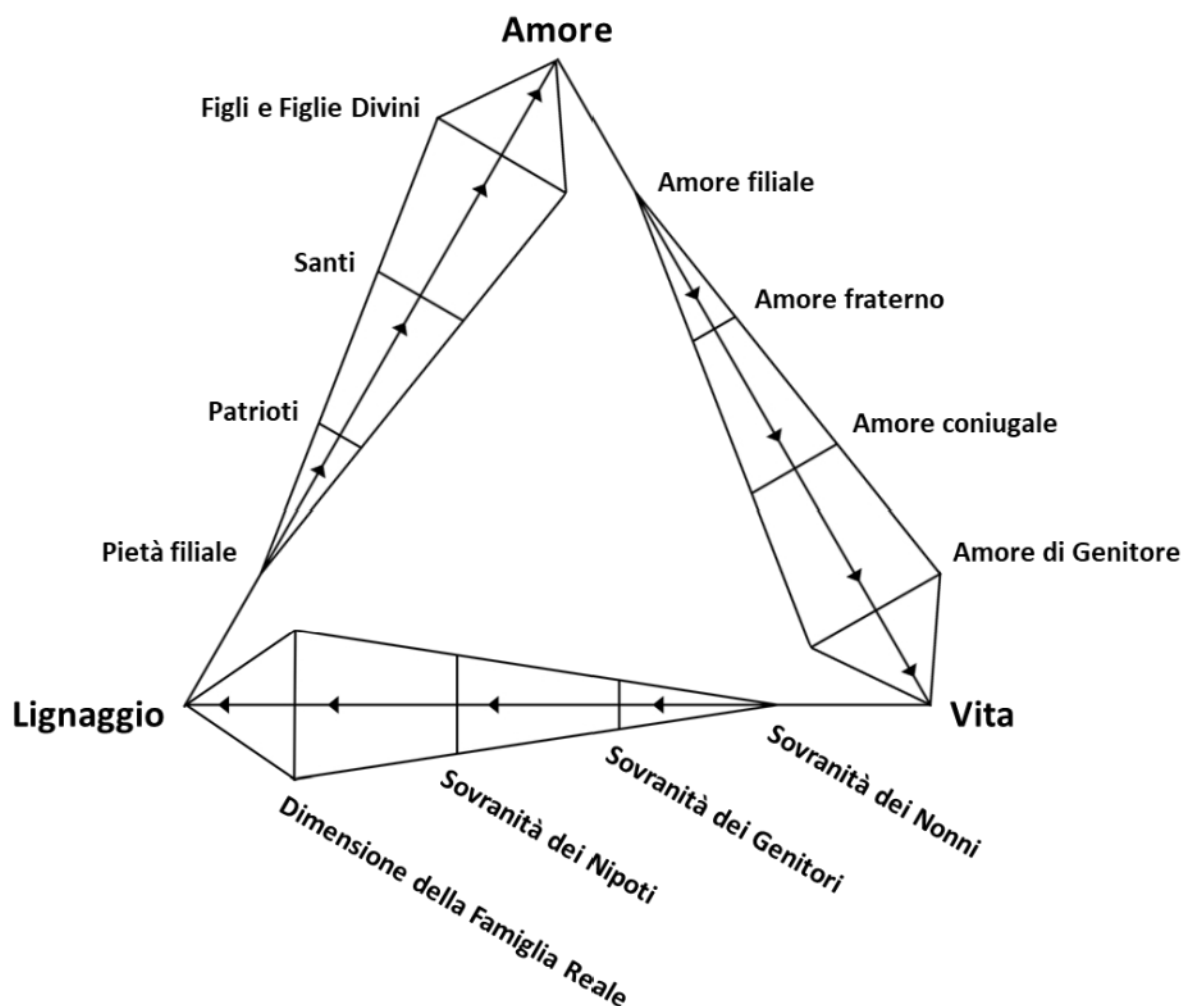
Amore

Figli e Figlie Divini

Amore filiale

Santi

Amore fraterno

Patrioti

Amore coniugale

Pietà filiale

Amore di Genitore

Lignaggio

Vita

Sovranità dei Nonni

Sovranità dei Genitori

Sovranità dei Nipoti

Dimensione della Famiglia Reale